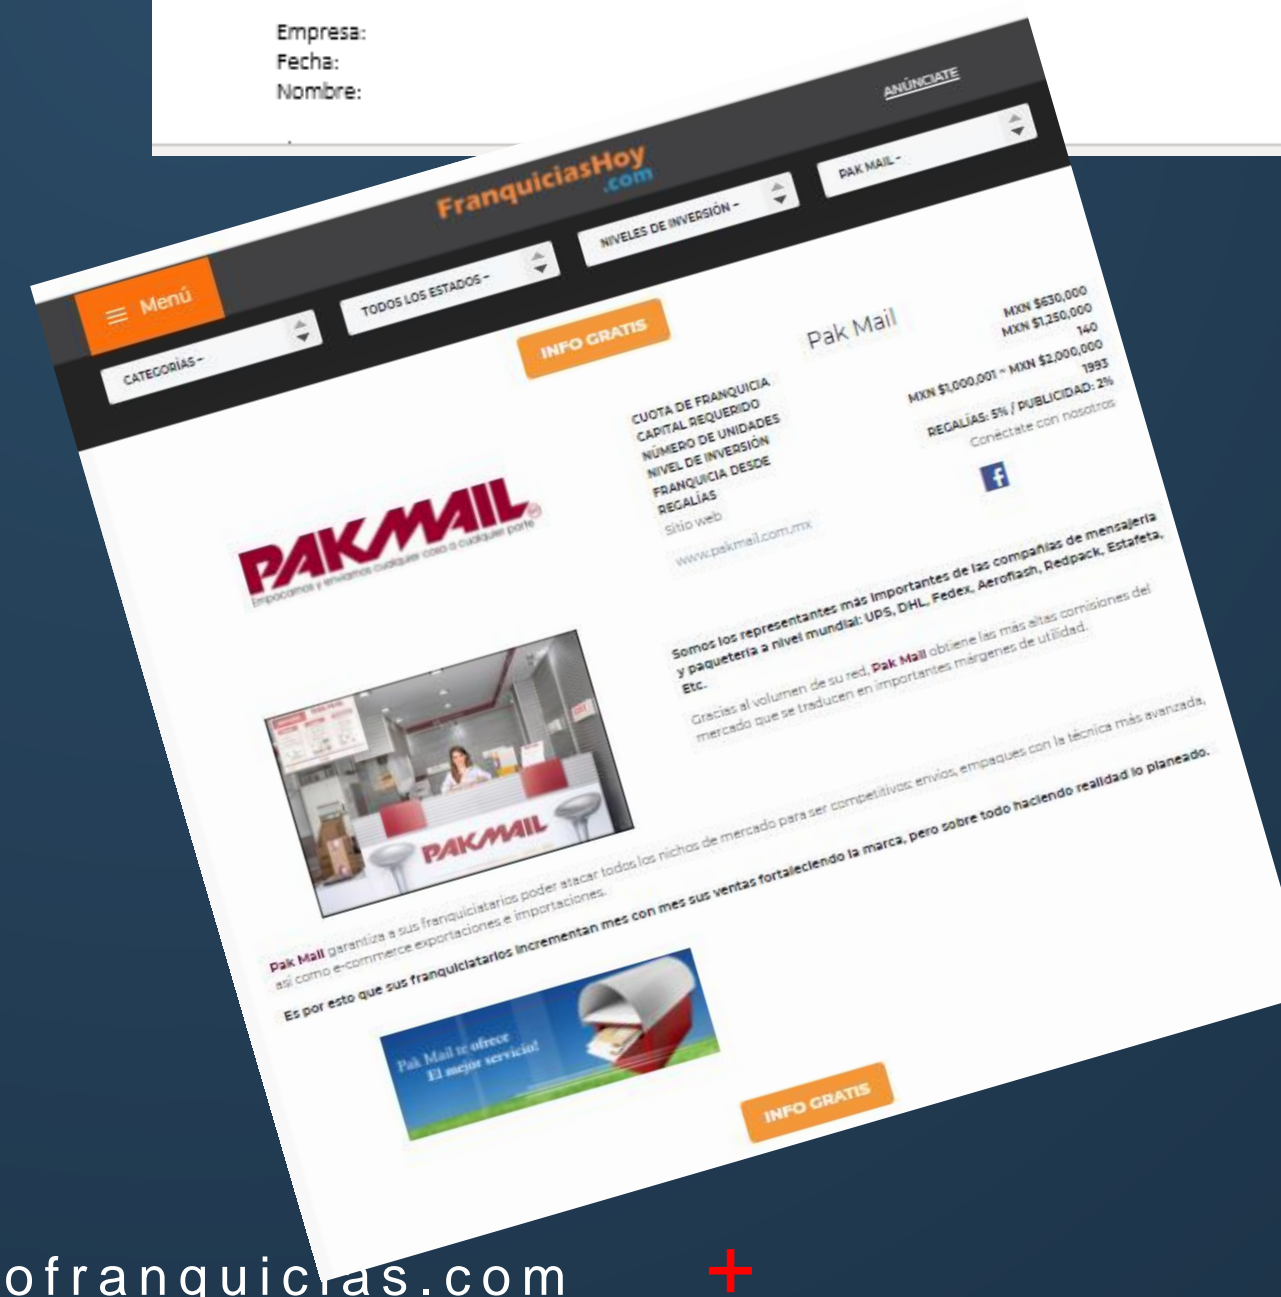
Empresa:
Fecha:
Nombre:

ANÚNCIATE

FranquiciasHoy.com

≡ Menú

CATEGORÍAS -

TODOS LOS ESTADOS -

NIVELES DE INVERSIÓN -

PAK MAIL -

INFO GRATIS

Pak Mail

| CUOTA DE FRANQUICIA | MXN $630,000 |
|---|---|
| CAPITAL REQUERIDO | MXN $1,250,000 |
| NÚMERO DE UNIDADES | 140 |
| NIVEL DE INVERSIÓN | MXN $1,000,001 - MXN $2,000,000 |
| FRANQUICIA DESDE | 1993 |
| REGALÍAS | REGALÍAS: 5% / PUBLICIDAD: 2% |
| Sitio web | Conéctate con nosotros |

www.pakmail.com.mx

PAKMAIL
Empacamos y enviamos cualquier cosa a cualquier parte

Somos los representantes más importantes de las compañías de mensajería y paquetería a nivel mundial: UPS, DHL, Fedex, Aeroflash, Redpack, Estafeta, Etc.

Gracias al volumen de su red, Pak Mail obtiene las más altas comisiones del mercado que se traducen en importantes márgenes de utilidad.

PAKMAIL

Pak Mail garantiza a sus franquiciatarios poder atacar todos los nichos de mercado para ser competitivos: envíos, empaques con la técnica más avanzada, así como e-commerce exportaciones e importaciones.

Es por esto que sus franquiciatarios incrementan mes con mes sus ventas fortaleciendo la marca, pero sobre todo haciendo realidad lo planeado.

Pak Mail te ofrece El mejor servicio!

INFO GRATIS

ofranquicias.com +